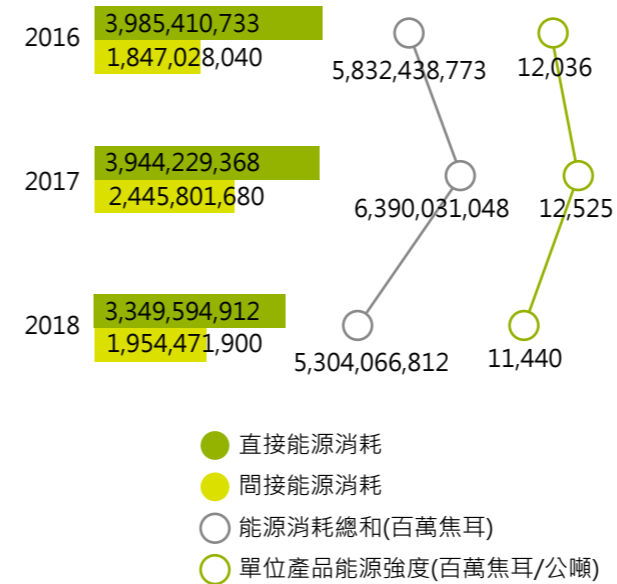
2016
3,985,410,733
1,847,028,040
5,832,438,773
12,036

2017
3,944,229,368
2,445,801,680
6,390,031,048
12,525

2018
3,349,594,912
1,954,471,900
5,304,066,812
11,440

直接能源消耗
間接能源消耗
能源消耗總和(百萬焦耳)
單位產品能源強度(百萬焦耳/公噸)